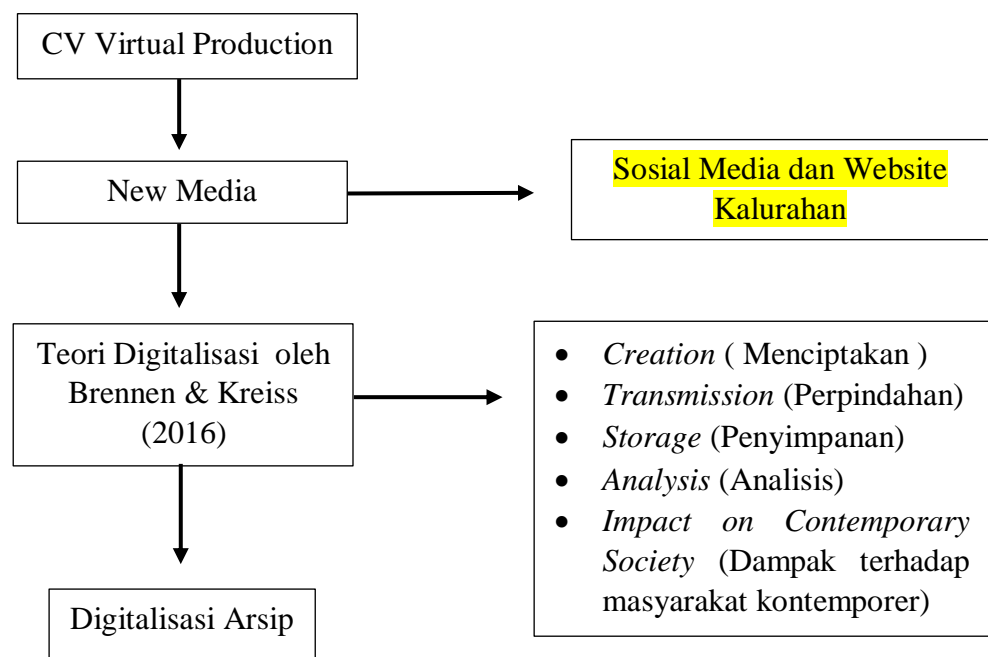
CV Virtual Production

New Media

Sosial Media dan Website Kalurahan

Teori Digitalisasi oleh Brennen & Kreiss (2016)

- *Creation* ( Menciptakan )
- *Transmission* (Perpindahan)
- *Storage* (Penyimpanan)
- *Analysis* (Analisis)
- *Impact on Contemporary Society* (Dampak terhadap masyarakat kontemporer)

Digitalisasi Arsip